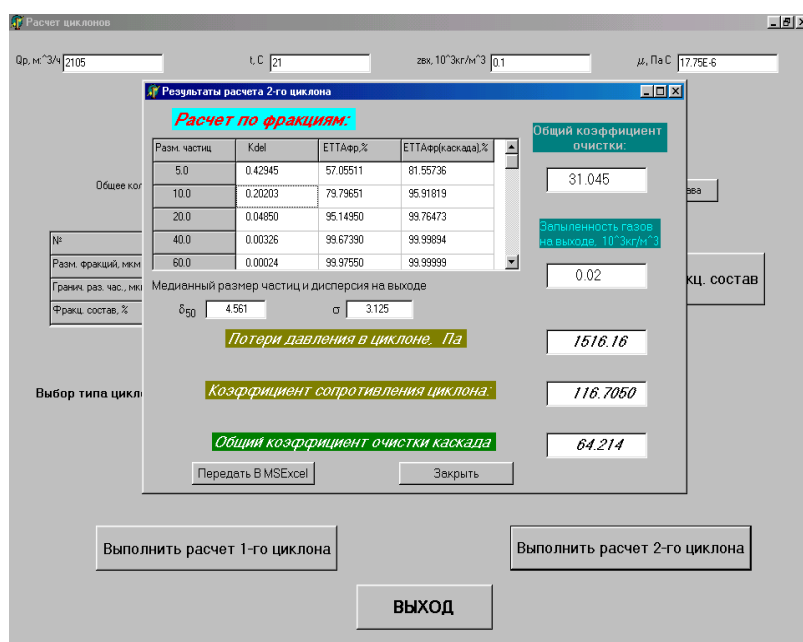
Расчет циклонов

Qр, м^3/ч 2105

t, C 21

zвх, 10^3кг/м^3 0.1

μ, Па С 17.75Е-6

Общее ко

ава

№

Разм. фракций, мкм

Гранич. раз. час., мк

Фракц. состав, %

кц. состав

Выбор типа цикл

Результаты расчета 2-го циклона

Расчет по фракциям:

| Разм. частиц | Kdel | ЕТТАфр,% | ЕТТАфр(каскада),% |
|---|---|---|---|
| 5.0 | 0.42945 | 57.05511 | 81.55736 |
| 10.0 | 0.20203 | 79.79651 | 95.91819 |
| 20.0 | 0.04850 | 95.14950 | 99.76473 |
| 40.0 | 0.00326 | 99.67390 | 99.99894 |
| 60.0 | 0.00024 | 99.97550 | 99.99999 |

Медианный размер частиц и дисперсия на выходе

$\delta_{50}$ 4.561

σ 3.125

Общий коэффициент очистки:

31.045

Запыленность газов на выходе, 10^3кг/м^3

0.02

Потери давления в циклоне, Па

1516.16

Коэффициент сопротивления циклона:

116.7050

Общий коэффициент очистки каскада

64.214

Передать В MSExcel

Закрыть

Выполнить расчет 1-го циклона

Выполнить расчет 2-го циклона

ВЫХОД